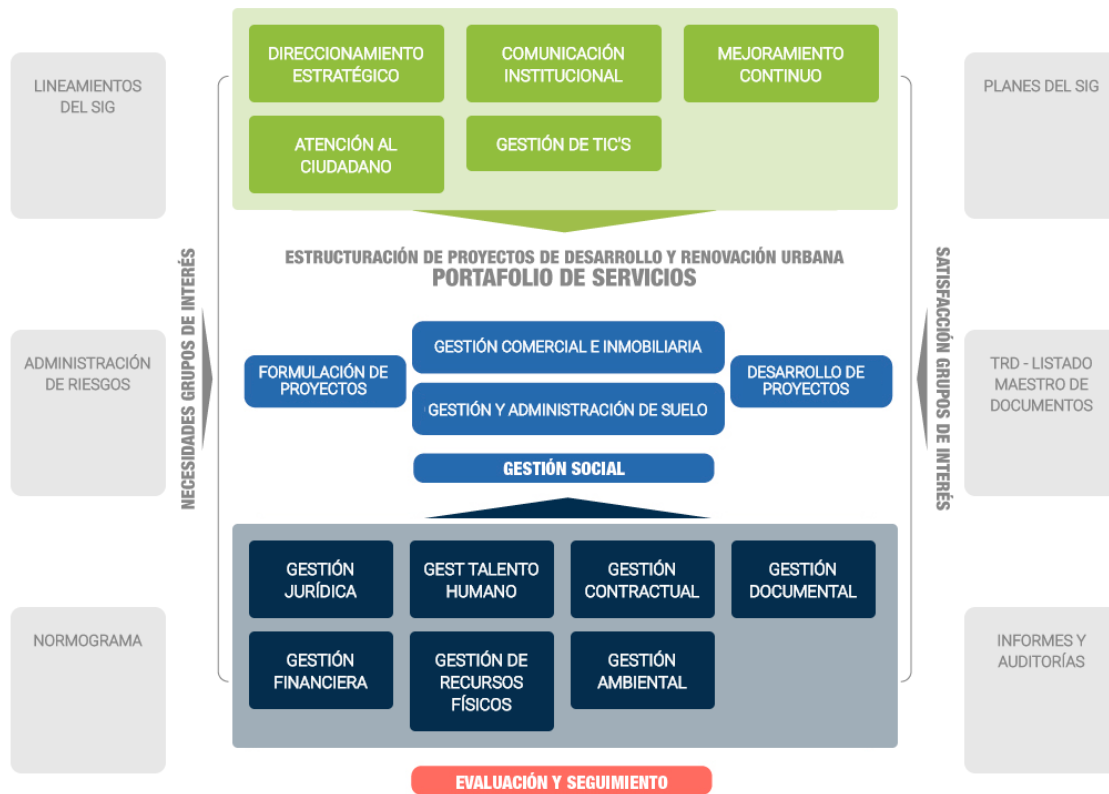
LINEAMIENTOS DEL SIG

ADMINISTRACIÓN DE RIESGOS

NORMOGRAMA

NECESIDADES GRUPOS DE INTERÉS

DIRECCIONAMIENTO ESTRATÉGICO

COMUNICACIÓN INSTITUCIONAL

MEJORAMIENTO CONTINUO

ATENCIÓN AL CIUDADANO

GESTIÓN DE TIC'S

ESTRUCTURACIÓN DE PROYECTOS DE DESARROLLO Y RENOVACIÓN URBANA
PORTAFOLIO DE SERVICIOS

FORMULACIÓN DE PROYECTOS

GESTIÓN COMERCIAL E INMOBILIARIA

GESTIÓN Y ADMINISTRACIÓN DE SUELO

DESARROLLO DE PROYECTOS

GESTIÓN SOCIAL

GESTIÓN JURÍDICA

GEST TALENTO HUMANO

GESTIÓN CONTRACTUAL

GESTIÓN DOCUMENTAL

GESTIÓN FINANCIERA

GESTIÓN DE RECURSOS FÍSICOS

GESTIÓN AMBIENTAL

EVALUACIÓN Y SEGUIMIENTO

SATISFACCIÓN GRUPOS DE INTERÉS

PLANES DEL SIG

TRD - LISTADO MAESTRO DE DOCUMENTOS

INFORMES Y AUDITORÍAS